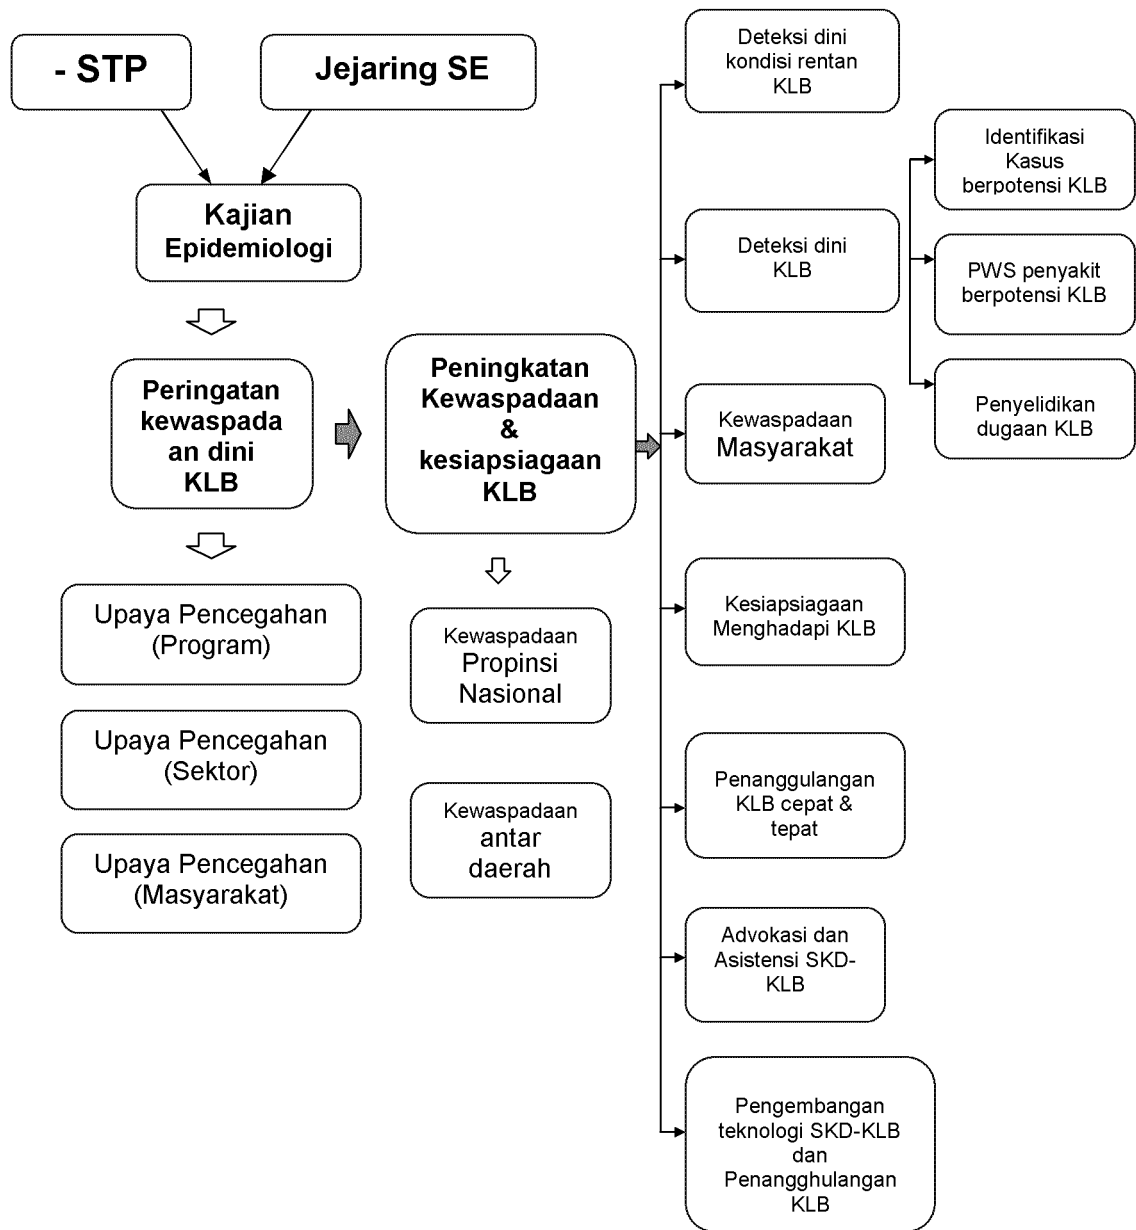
- STP

Jejaring SE

Kajian Epidemiologi

Peringatan kewaspada an dini KLB

Upaya Pencegahan (Program)

Upaya Pencegahan (Sektor)

Upaya Pencegahan (Masyarakat)

Peningkatan Kewaspadaan & kesiapsiagaan KLB

Kewaspadaan Propinsi Nasional

Kewaspadaan antar daerah

Deteksi dini kondisi rentan KLB

Deteksi dini KLB

Kewaspadaan Masyarakat

Kesiapsiagaan Menghadapi KLB

Penanggulangan KLB cepat & tepat

Advokasi dan Asistensi SKD-KLB

Pengembangan teknologi SKD-KLB dan Penangghulangan KLB

Identifikasi Kasus berpotensi KLB

PWS penyakit berpotensi KLB

Penyelidikan dugaan KLB